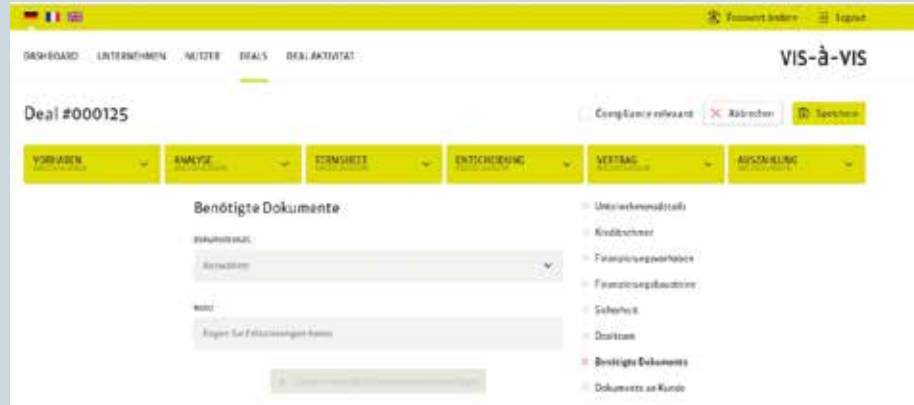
Passwort ändern Logout

DASHBOARD UNTERNEHMEN NUTZER DEALS DEAL AKTIVITÄT

VIS-à-VIS

Deal #000125

Compliance relevant Abbrechen Speichern

VORHABEN ANALYSE TERMSHEET ENTSCHEIDUNG VERTRAG AUSZAHLUNG

Benötigte Dokumente

Dokumentenart

Auswählen

Notiz

Eingabe Sie Erläuterungen hierzu

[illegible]

Unternehmensdetails
Kreditnehmer
Finanzierungsvorhaben
Finanzierungsbausteine
Sicherheit
Dealteam
Benötigte Dokumente
Dokumente an Kunde